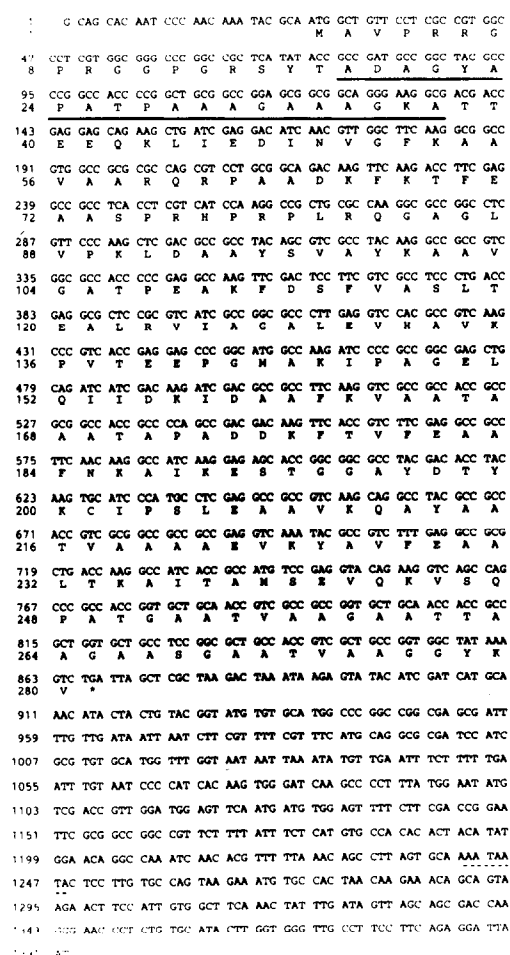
1 G CAG CAC AAT CCC AAC AAA TAC GCA ATG GCT GTT CCT CGC CGT GGC
M A V P R R G

47 CCT CGT GGC GGG CCC GGC CGC TCA TAT ACC GCC GAT GCC GGC TAC GCC
8 P R G G P G R S Y T A D A G Y A

95 CCG GCC ACC CCG GCT GCG GCC GGA GCG GCG GCA GGG AAG GCG ACG ACC
24 P A T P A A A G A A A G K A T T

143 GAG GAG CAG AAG CTG ATC GAG GAC ATC AAC GTT GGC TTC AAG GCG GCC
40 E E Q K L I E D I N V G F K A A

191 GTG GCC GCG CGC CAG CGT CCT GCG GCA GAC AAG TTC AAG ACC TTC GAG
56 V A A R Q R P A A D K F K T F E

239 GCC GCC TCA CCT CGT CAT CCA AGG CCG CTG CGC CAA GGC GCC GGC CTC
72 A A S P R H P R P L R Q G A G L

287 GTT CCC AAG CTC GAC GCC GCC TAC AGC GTC GCC TAC AAG GCC GCC GTC
88 V P K L D A A Y S V A Y K A A V

335 GGC GCC ACC CCC GAG GCC AAG TTC GAC TCC TTC GTC GCC TCC CTG ACC
104 G A T P E A K F D S F V A S L T

383 GAG GCG CTC CGC GTC ATC GCC GGC GCC CTT GAG GTC CAC GCC GTC AAG
120 E A L R V I A G A L E V H A V K

431 CCC GTC ACC GAG GAG CCC GGC ATG GCC AAG ATC CCC GCC GGC GAG CTG
136 P V T E E P G M A K I P A G E L

479 CAG ATC ATC GAC AAG ATC GAC GCC GCC TTC AAG GTC GCC GCC ACC GCC
152 Q I I D K I D A A F K V A A T A

527 GCG GCC ACC GCC CCA GCC GAC GAC AAG TTC ACC GTC TTC GAG GCC GCC
168 A A T A P A D D K F T V F E A A

575 TTC AAC AAG GCC ATC AAG GAG AGC ACC GGC GGC GCC TAC GAC ACC TAC
184 F N K A I K E S T G G A Y D T Y

623 AAG TGC ATC CCA TCC CTC GAG GCC GCC GTC AAG CAG GCC TAC GCC GCC
200 K C I P S L E A A V K Q A Y A A

671 ACC GTC GCG GCC GCC GCC GAG GTC AAA TAC GCC GTC TTT GAG GCC GCG
216 T V A A A A E V K Y A V F E A A

719 CTG ACC AAG GCC ATC ACC GCC ATG TCC GAG GTA CAG AAG GTC AGC CAG
232 L T K A I T A M S E V Q K V S Q

767 CCC GCC ACC GGT GCT GCA ACC GTC GCC GCC GGT GCT GCA ACC ACC GCC
248 P A T G A A T V A A G A A T T A

815 GCT GGT GCT GCC TCC GGC GCT GCC ACC GTC GCT GCC GGT GGC TAT AAA
264 A G A A S G A A T V A A G G Y K

863 GTC TGA TTA GCT CGC TAA GAC TAA ATA AGA GTA TAC ATC GAT CAT GCA
280 V *

911 AAC ATA CTA CTG TAC GGT ATG TGT GCA TGG CCC GGC CGG CGA GCG ATT

959 TTG TTG ATA ATT AAT CTT CGT TTT CGT TTC ATG CAG GCG CGA TCC ATC

1007 GCG TGT GCA TGG TTT GGT AAT AAT TAA ATA TGT TGA ATT TCT TTT TGA

1055 ATT TGT AAT CCC CAT CAC AAG TGG GAT CAA GCC CCT TTA TGG AAT ATG

1103 TCG ACC GTT GGA TGG AGT TCA ATG ATG TGG AGT TTT CTT CGA CCG GAA

1151 TTC GCG GCC GGC CGT TCT TTT ATT TCT CAT GTG CCA CAC ACT ACA TAT

1199 GGA ACA GGC CAA ATC AAC ACG TTT TTA AAC AGC CTT AGT GCA AAA TAA

1247 TAC TCC TTG TGC CAG TAA GAA ATG TGC CAC TAA CAA GAA ACA GCA GTA

1295 AGA ACT TCC ATT GTG GCT TCA AAC TAT TTG ATA GTT AGC AGC GAC CAA

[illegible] GGG AAC CCT CTG TGC ATA CTT GGT GGG TTG CCT TCC TTC AGA GGA TTA

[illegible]